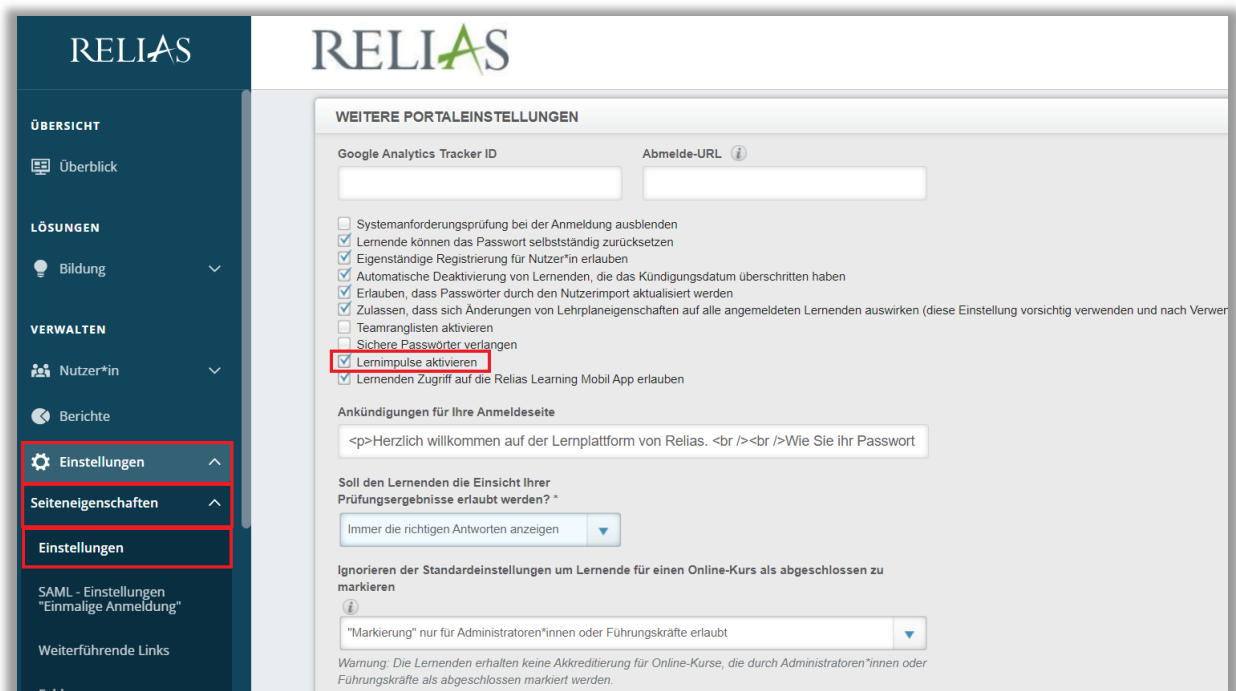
RELIAS

ÜBERSICHT

Überblick

LÖSUNGEN

Bildung

VERWALTEN

Nutzer*in

Berichte

Einstellungen

Seiteneigenschaften

Einstellungen

SAML - Einstellungen "Einmalige Anmeldung"

Weiterführende Links

RELIAS

WEITERE PORTALEINSTELLUNGEN

Google Analytics Tracker ID

Abmelde-URL

Systemanforderungsprüfung bei der Anmeldung ausblenden
Lernende können das Passwort selbstständig zurücksetzen
Eigenständige Registrierung für Nutzer*in erlauben
Automatische Deaktivierung von Lernenden, die das Kündigungsdatum überschritten haben
Erlauben, dass Passwörter durch den Nutzerimport aktualisiert werden
Zulassen, dass sich Änderungen von Lehrplaneigenschaften auf alle angemeldeten Lernenden auswirken (diese Einstellung vorsichtig verwenden und nach Verwer
Teamranglisten aktivieren
Sichere Passwörter verlangen
Lernimpulse aktivieren
Lernenden Zugriff auf die Relias Learning Mobil App erlauben

Ankündigungen für Ihre Anmeldeseite

<p>Herzlich willkommen auf der Lernplattform von Relias. <br /><br />Wie Sie ihr Passwort

Soll den Lernenden die Einsicht Ihrer Prüfungsergebnisse erlaubt werden? *

Immer die richtigen Antworten anzeigen

Ignorieren der Standardeinstellungen um Lernende für einen Online-Kurs als abgeschlossen zu markieren

"Markierung" nur für Administratoren*innen oder Führungskräfte erlaubt

Warnung: Die Lernenden erhalten keine Akkreditierung für Online-Kurse, die durch Administratoren*innen oder Führungskräfte als abgeschlossen markiert werden.